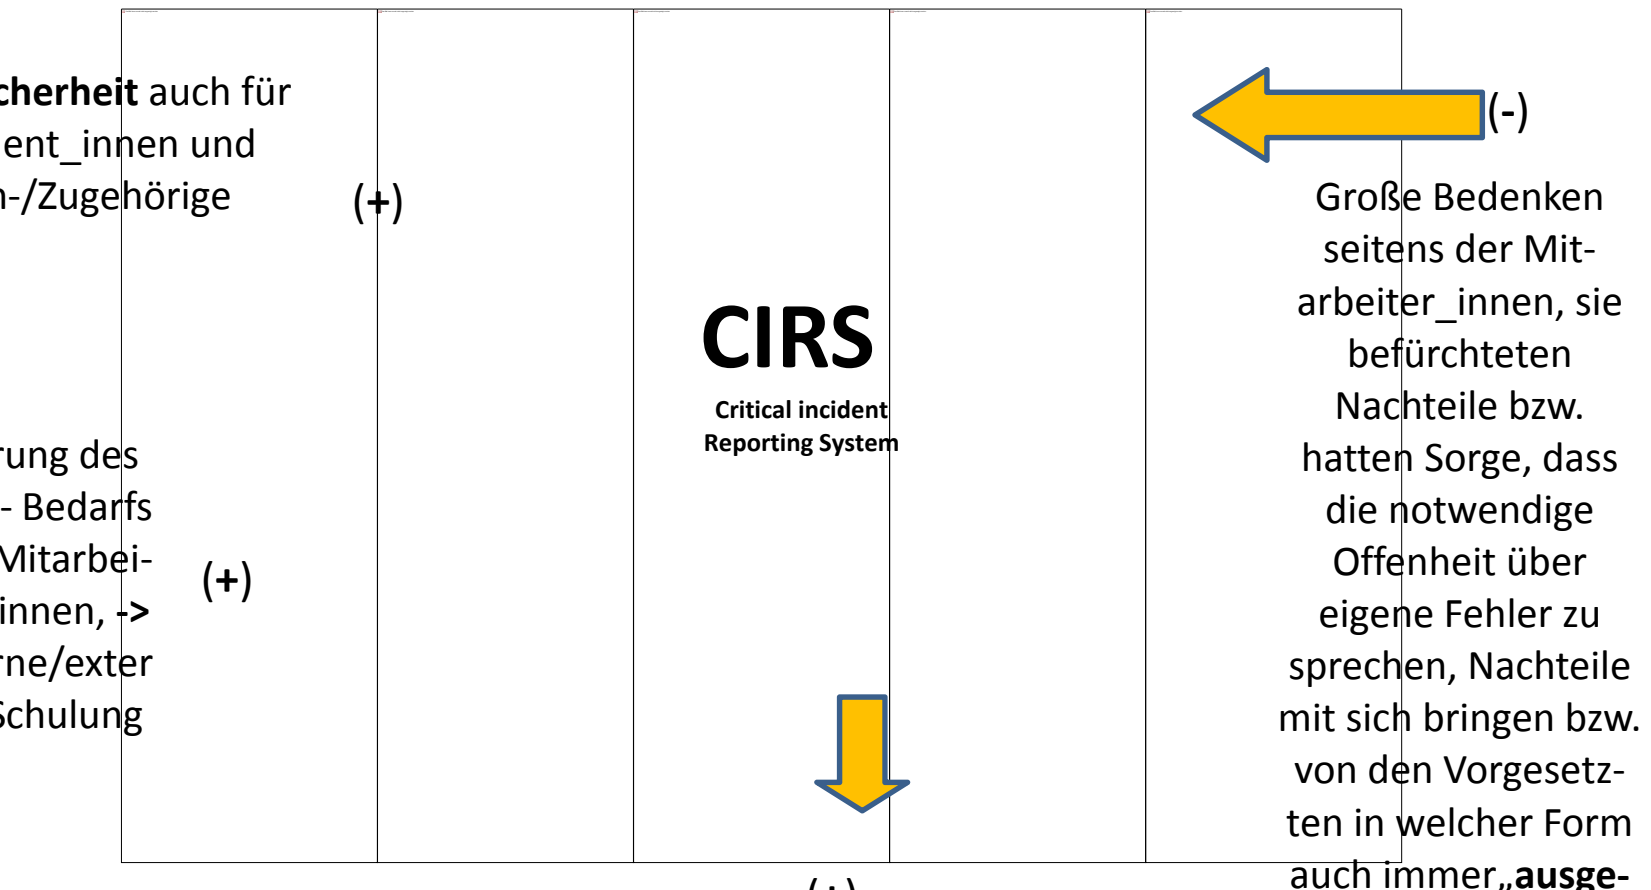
cherheit auch für ent_innen und n-/Zugehörige

(+)

(-)

Große Bedenken seitens der Mitarbeiter_innen, sie befürchteten Nachteile bzw. hatten Sorge, dass die notwendige Offenheit über eigene Fehler zu sprechen, Nachteile mit sich bringen bzw. von den Vorgesetzten in welcher Form auch immer„ausge-

CIRS
Critical incident Reporting System

rung des - Bedarfs Mitarbei- innen, -> rne/exter Schulung

(+)

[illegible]